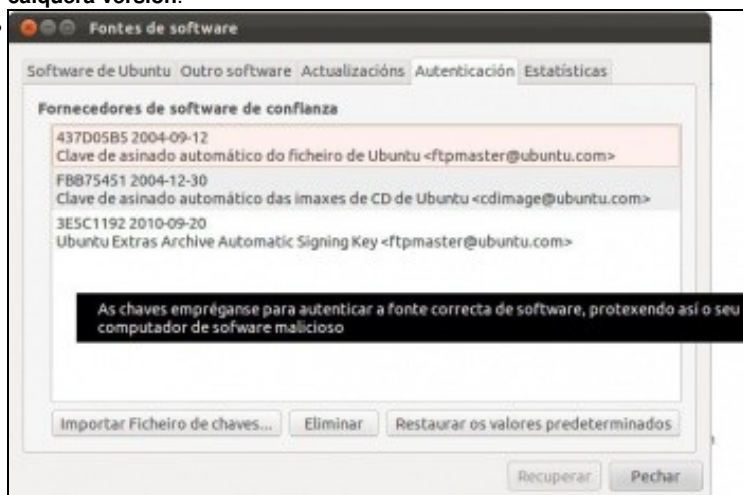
calquera versión.

Fontes de software

Software de Ubuntu | Outro software | Actualizacións | Autenticación | Estatísticas

Fornecedores de software de confianza

437D05B5 2004-09-12
Clave de asinado automático do ficheiro de Ubuntu <ftpmaster@ubuntu.com>

FBB75451 2004-12-30
Clave de asinado automático das imaxes de CD de Ubuntu <cdimage@ubuntu.com>

3E5C1192 2010-09-20
Ubuntu Extras Archive Automatic Signing Key <ftpmaster@ubuntu.com>

As chaves emprégase para autenticar a fonte correcta de software, protexendo así o seu computador de sofware malicioso

Importar Ficheiro de chaves... | Eliminar | Restaurar os valores predeterminados

Recuperar | Pechar